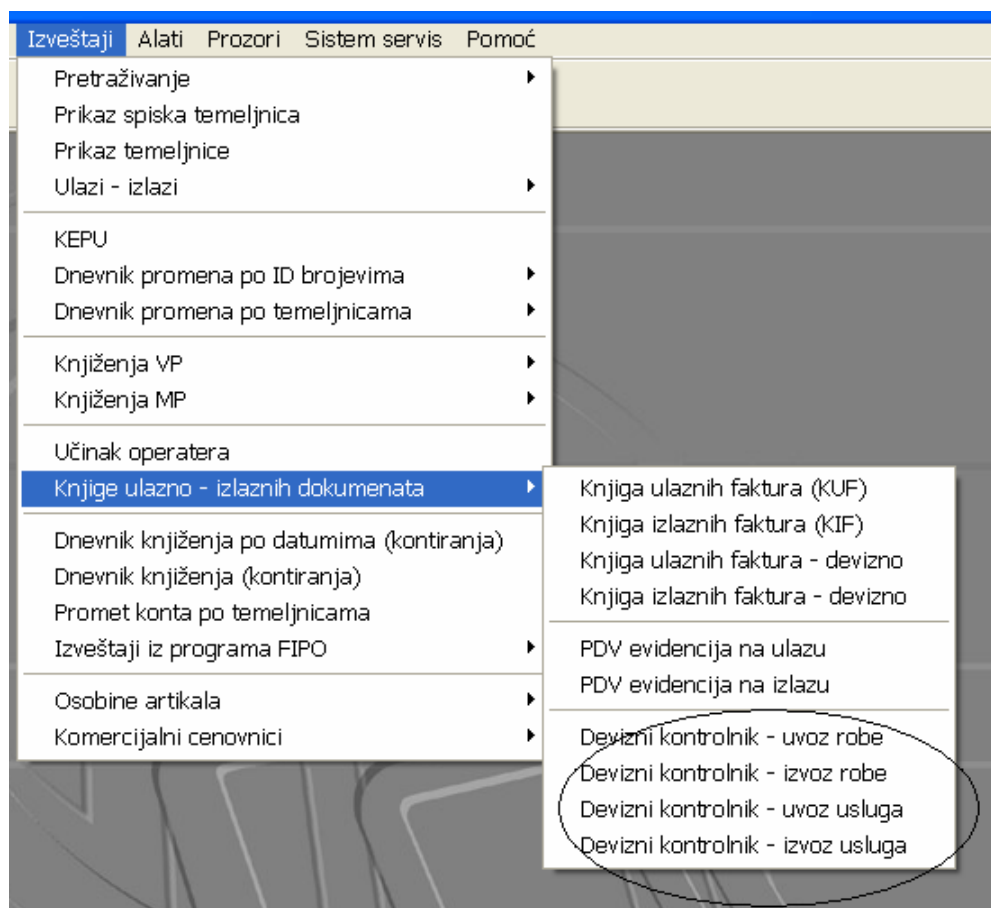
Izveštaji Alati Prozori Sistem servis Pomoć

Pretraživanje
Prikaz spiska temeljnica
Prikaz temeljnice
Ulazi - izlazi

KEPU
Dnevnik promena po ID brojevima
Dnevnik promena po temeljnicama

Knjiženja VP
Knjiženja MP

Učinak operatera
Knjige ulazno - izlaznih dokumenata

Dnevnik knjiženja po datumima (kontiranja)
Dnevnik knjiženja (kontiranja)
Promet konta po temeljnicama
Izveštaji iz programa FIPO

Osobine artikala
Komercijalni cenovnici

Knjiga ulaznih faktura (KUF)
Knjiga izlaznih faktura (KIF)
Knjiga ulaznih faktura - devizno
Knjiga izlaznih faktura - devizno

PDV evidencija na ulazu
PDV evidencija na izlazu

Devizni kontrolnik - uvoz robe
Devizni kontrolnik - izvoz robe
Devizni kontrolnik - uvoz usluga
Devizni kontrolnik - izvoz usluga